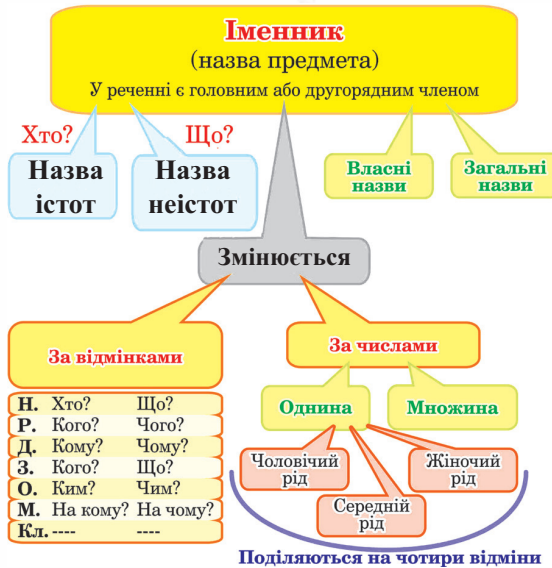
Іменник
(назва предмета)
У реченні є головним або другорядним членом

Хто?
Назва істот

Що?
Назва неістот

Власні назви

Загальні назви

Змінюється

За відмінками

| | | |
|---|---|---|
| Н. | Хто? | Що? |
| Р. | Кого? | Чого? |
| Д. | Кому? | Чому? |
| З. | Кого? | Що? |
| О. | Ким? | Чим? |
| М. | На кому? | На чому? |
| Кл. | ---- | ---- |

За числами

Однина

Множина

Чоловічий рід

Жіночий рід

Середній рід

Поділяються на чотири відміни